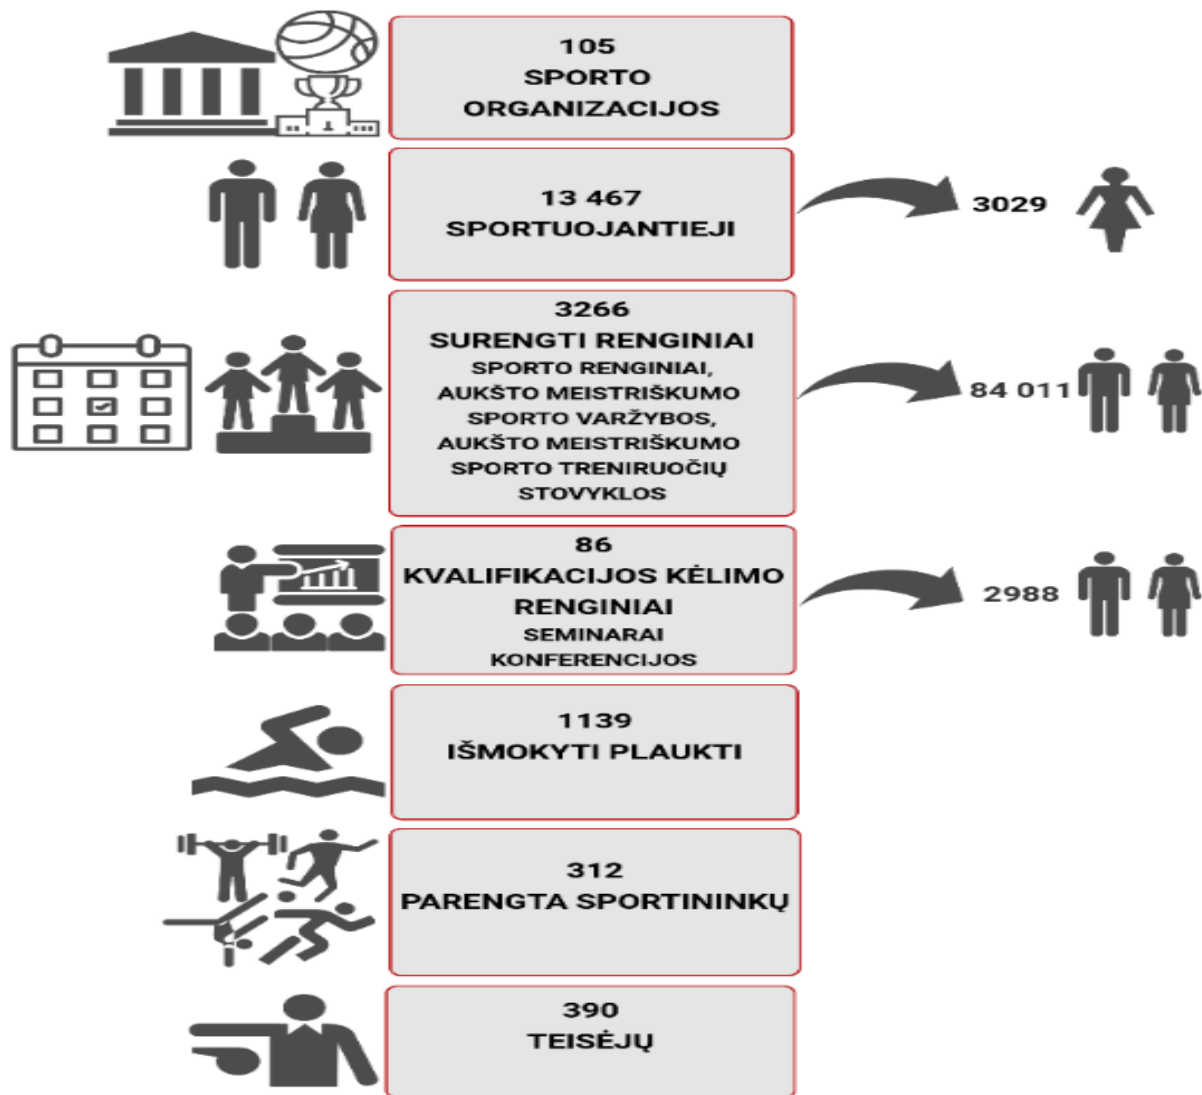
105
SPORTO
ORGANIZACIJOS

13 467
SPORTUOJANTIEJI

3029

3266
SURENGTI RENGINIAI
SPORTO RENGINIAI,
AUKŠTO MEISTRIŠKUMO
SPORTO VARŽYBOS,
AUKŠTO MEISTRIŠKUMO
SPORTO TRENIRUOČIŲ
STOVYKLOS

84 011

86
KVALIFIKACIJOS KĖLIMO
RENGINIAI
SEMINARAI
KONFERENCIJOS

2988

1139
IŠMOKYTI PLAUKTI

312
PARENGTA SPORTININKŲ

390
TEISĖJŲ